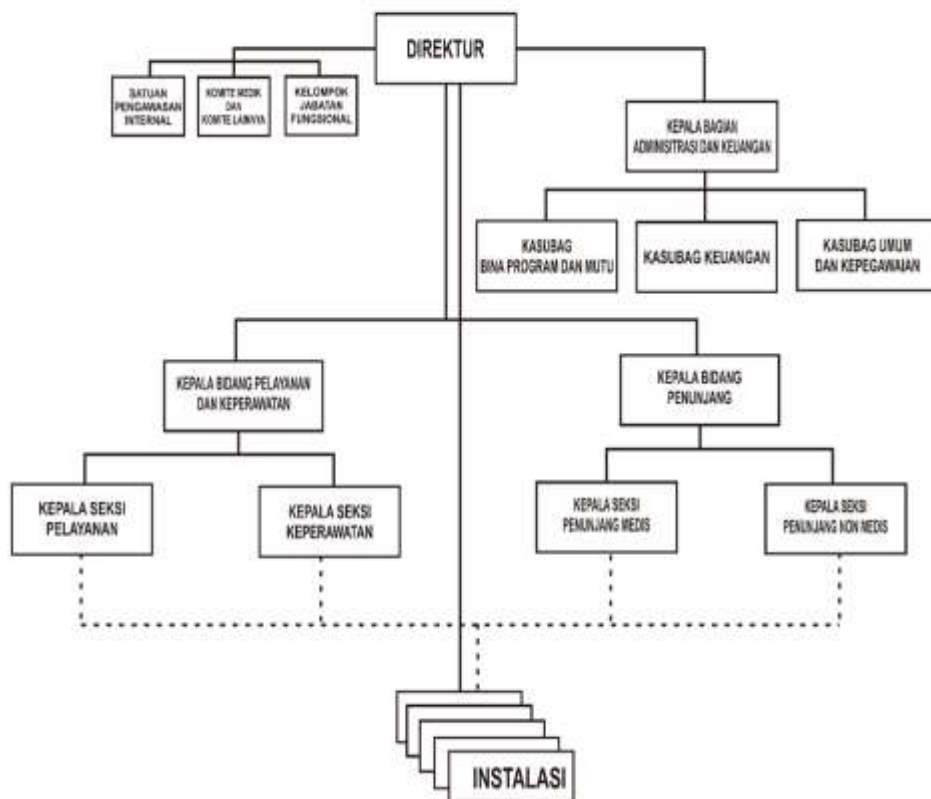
DIREKTUR

SATUAN PENGAWASAN INTERNAL

KOMITE MEDIK DAN KOMITE LAINNYA

KELOMPOK JABATAN FUNGSIONAL

KEPALA BAGIAN ADMINISTRASI DAN KEUANGAN

KASUBAG BINA PROGRAM DAN MUTU

KASUBAG KEUANGAN

KASUBAG UMUM DAN KEPEGAWAIAN

KEPALA BIDANG PELAYANAN DAN KEPERAWATAN

KEPALA BIDANG PENUNJANG

KEPALA SEKSI PELAYANAN

KEPALA SEKSI KEPERAWATAN

KEPALA SEKSI PENUNJANG MEDIS

KEPALA SEKSI PENUNJANG NON MEDIS

INSTALASI